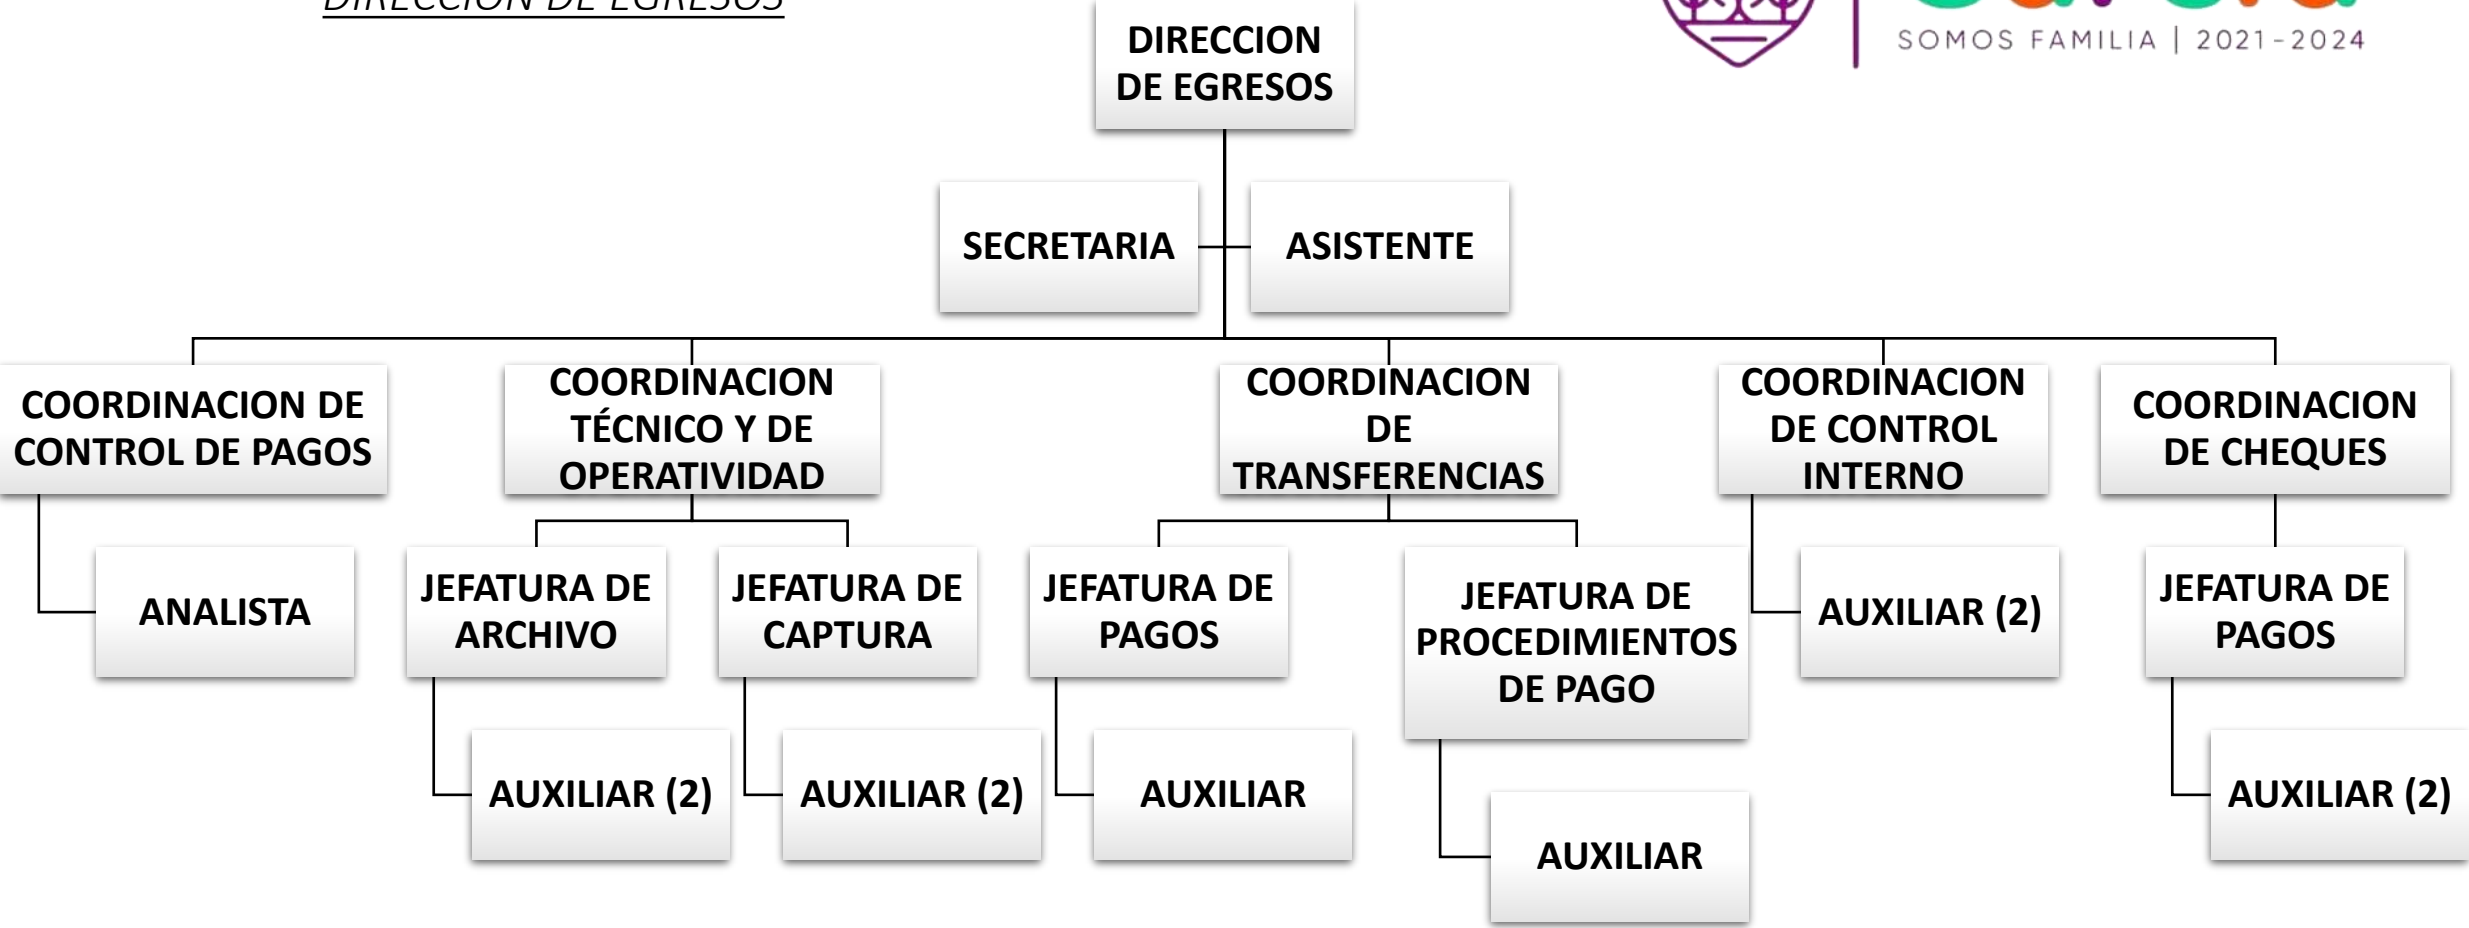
DIRECCION DE EGRESOS

SOMOS FAMILIA | 2021-2024

DIRECCION DE EGRESOS

SECRETARIA

ASISTENTE

COORDINACION DE CONTROL DE PAGOS

ANALISTA

COORDINACION TÉCNICO Y DE OPERATIVIDAD

JEFATURA DE ARCHIVO

AUXILIAR (2)

JEFATURA DE CAPTURA

AUXILIAR (2)

COORDINACION DE TRANSFERENCIAS

JEFATURA DE PAGOS

AUXILIAR

JEFATURA DE PROCEDIMIENTOS DE PAGO

AUXILIAR

COORDINACION DE CONTROL INTERNO

AUXILIAR (2)

COORDINACION DE CHEQUES

JEFATURA DE PAGOS

AUXILIAR (2)